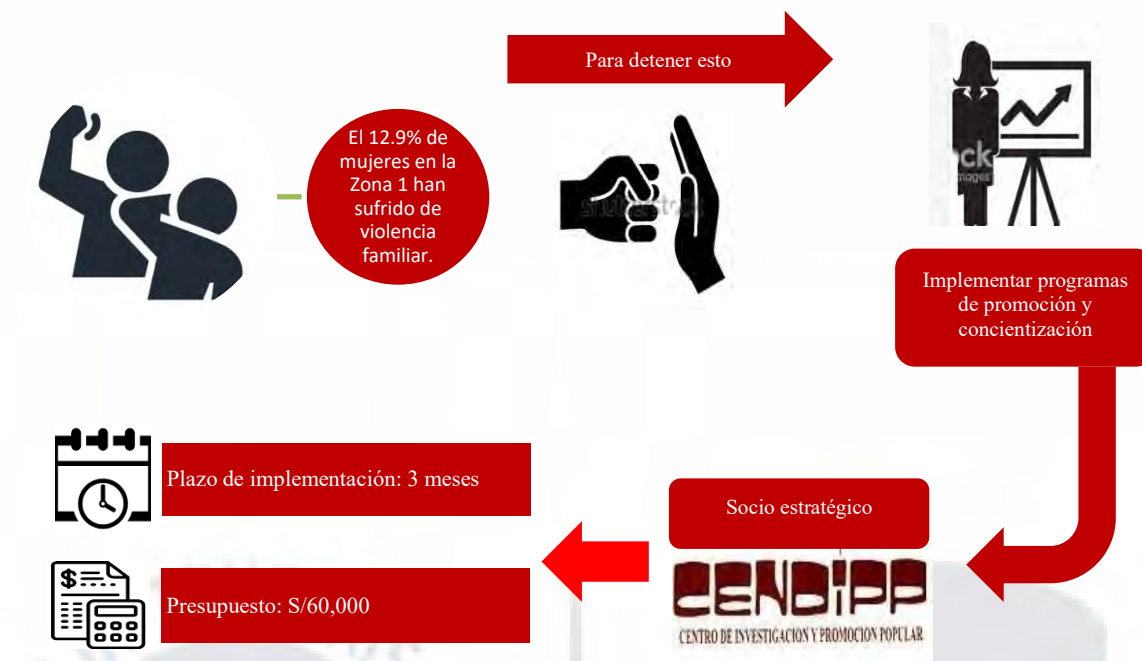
El 12.9% de mujeres en la Zona 1 han sufrido de violencia familiar.

Para detener esto

Implementar programas de promoción y concientización

Socio estratégico

CENDIPP
CENTRO DE INVESTIGACION Y PROMOCION POPULAR

Plazo de implementación: 3 meses

Presupuesto: S/60,000